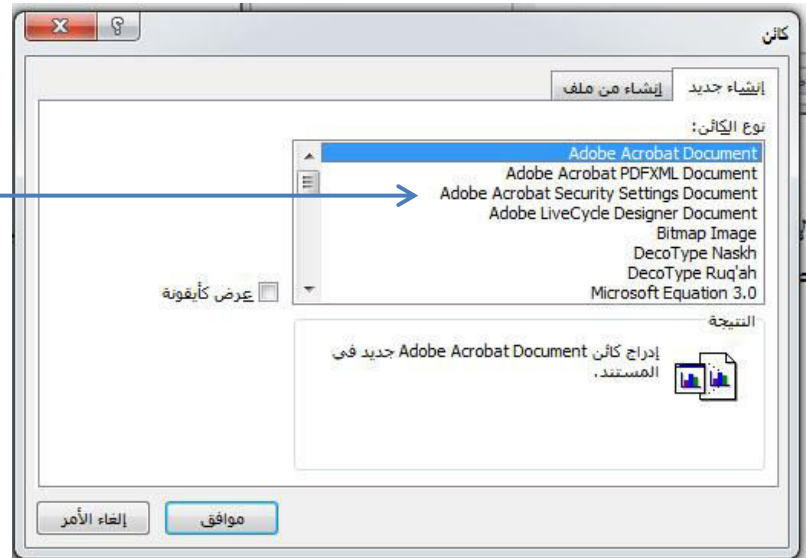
كائن

إنشاء جديد
إنشاء من ملف

نوع الكائن:

Adobe Acrobat Document
Adobe Acrobat PDFXML Document
Adobe Acrobat Security Settings Document
Adobe LiveCycle Designer Document
Bitmap Image
DecoType Naskh
DecoType Ruq'ah
Microsoft Equation 3.0

عرض كأيقونة

النتيجة

إدراج كائن Adobe Acrobat Document جديد في المستند.

موافق
إلغاء الأمر